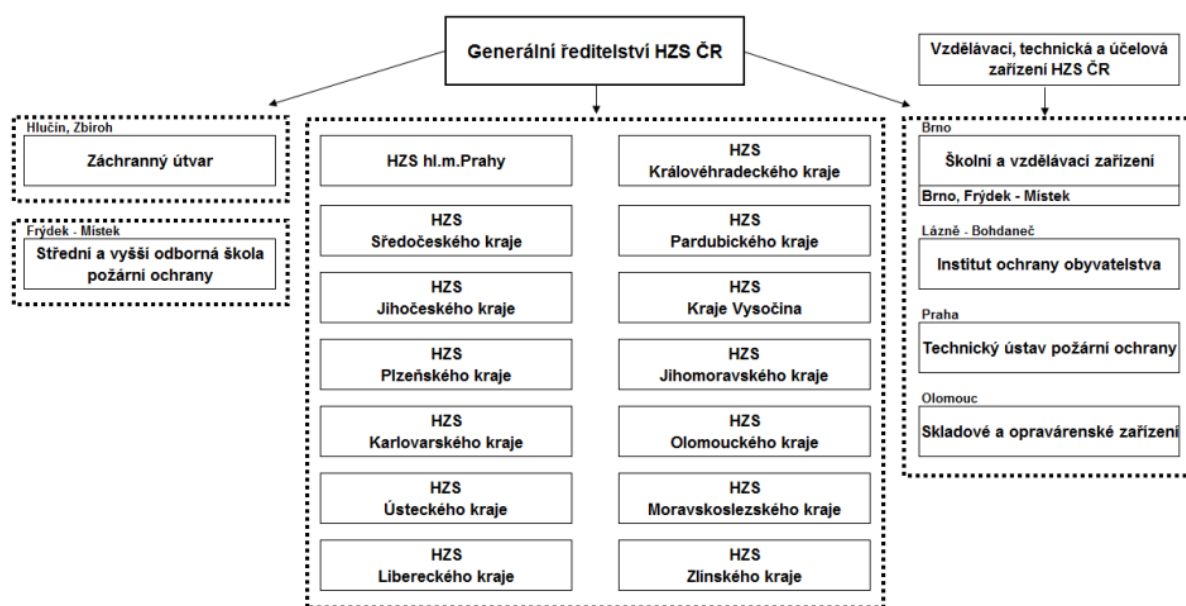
Generální ředitelství HZS ČR

Vzdělávací, technická a účelová zařízení HZS ČR

Hlučín, Zbiroh
Záchranný útvar

Frýdek - Místek
Střední a vyšší odborná škola požární ochrany

HZS hl.m.Prahy

HZS Středočeského kraje

HZS Jihočeského kraje

HZS Plzeňského kraje

HZS Karlovarského kraje

HZS Ústeckého kraje

HZS Libereckého kraje

HZS Královéhradeckého kraje

HZS Pardubického kraje

HZS Kraje Vysočina

HZS Jihomoravského kraje

HZS Olomouckého kraje

HZS Moravskoslezského kraje

HZS Zlínského kraje

Brno
Školní a vzdělávací zařízení
Brno, Frýdek - Místek

Lázně - Bohdaneč
Institut ochrany obyvatelstva

Praha
Technický ústav požární ochrany

Olomouc
Skladové a opravárenské zařízení